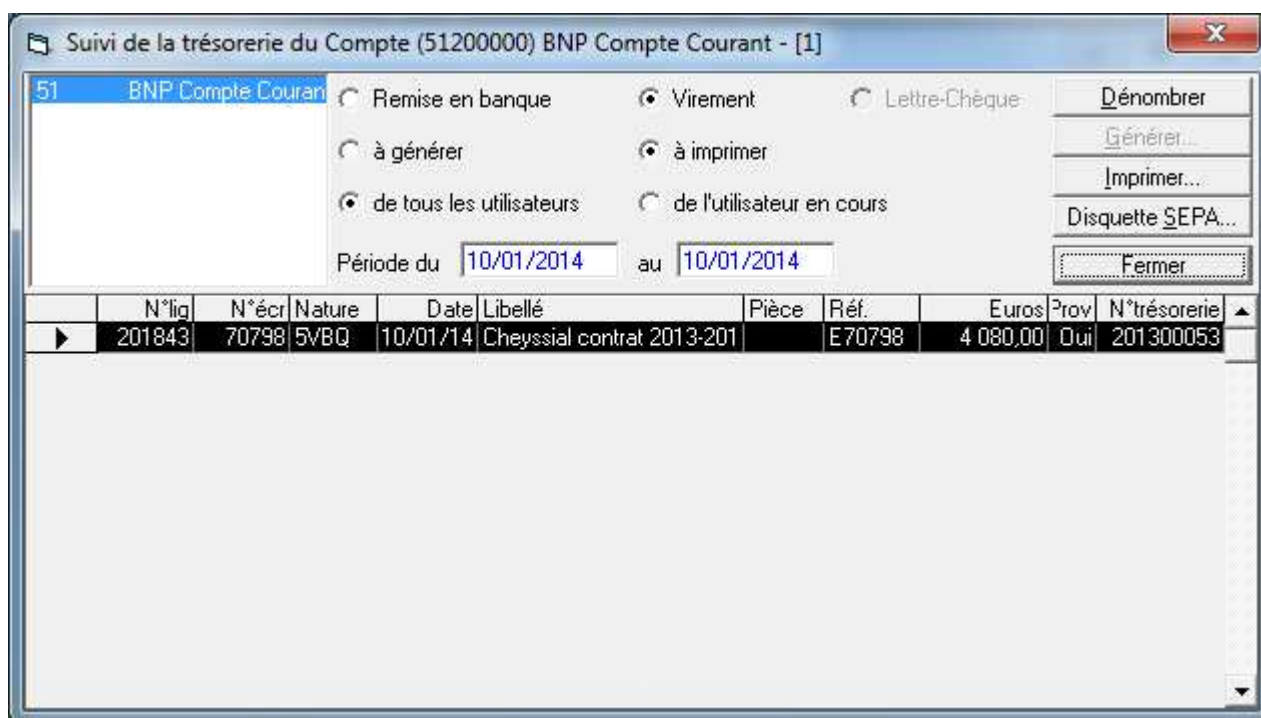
Suivi de la trésorerie du Compte (51200000) BNP Compte Courant - [1]

| 51 | BNP Compte Couran |

Remise en banque
Virement
Lettre-Chèque
à générer
à imprimer
de tous les utilisateurs
de l'utilisateur en cours
Période du 10/01/2014 au 10/01/2014

Dénombrer
Générer...
Imprimer...
Disquette SEPA...
Fermer

| N°lig | N°écr | Nature | Date | Libellé | Pièce | Réf. | Euros | Prov | N°trésorerie |
|---|---|---|---|---|---|---|---|---|---|
| 201843 | 70798 | 5VBQ | 10/01/14 | Cheyssial contrat 2013-201 | | E70798 | 4 080,00 | Oui | 201300053 |